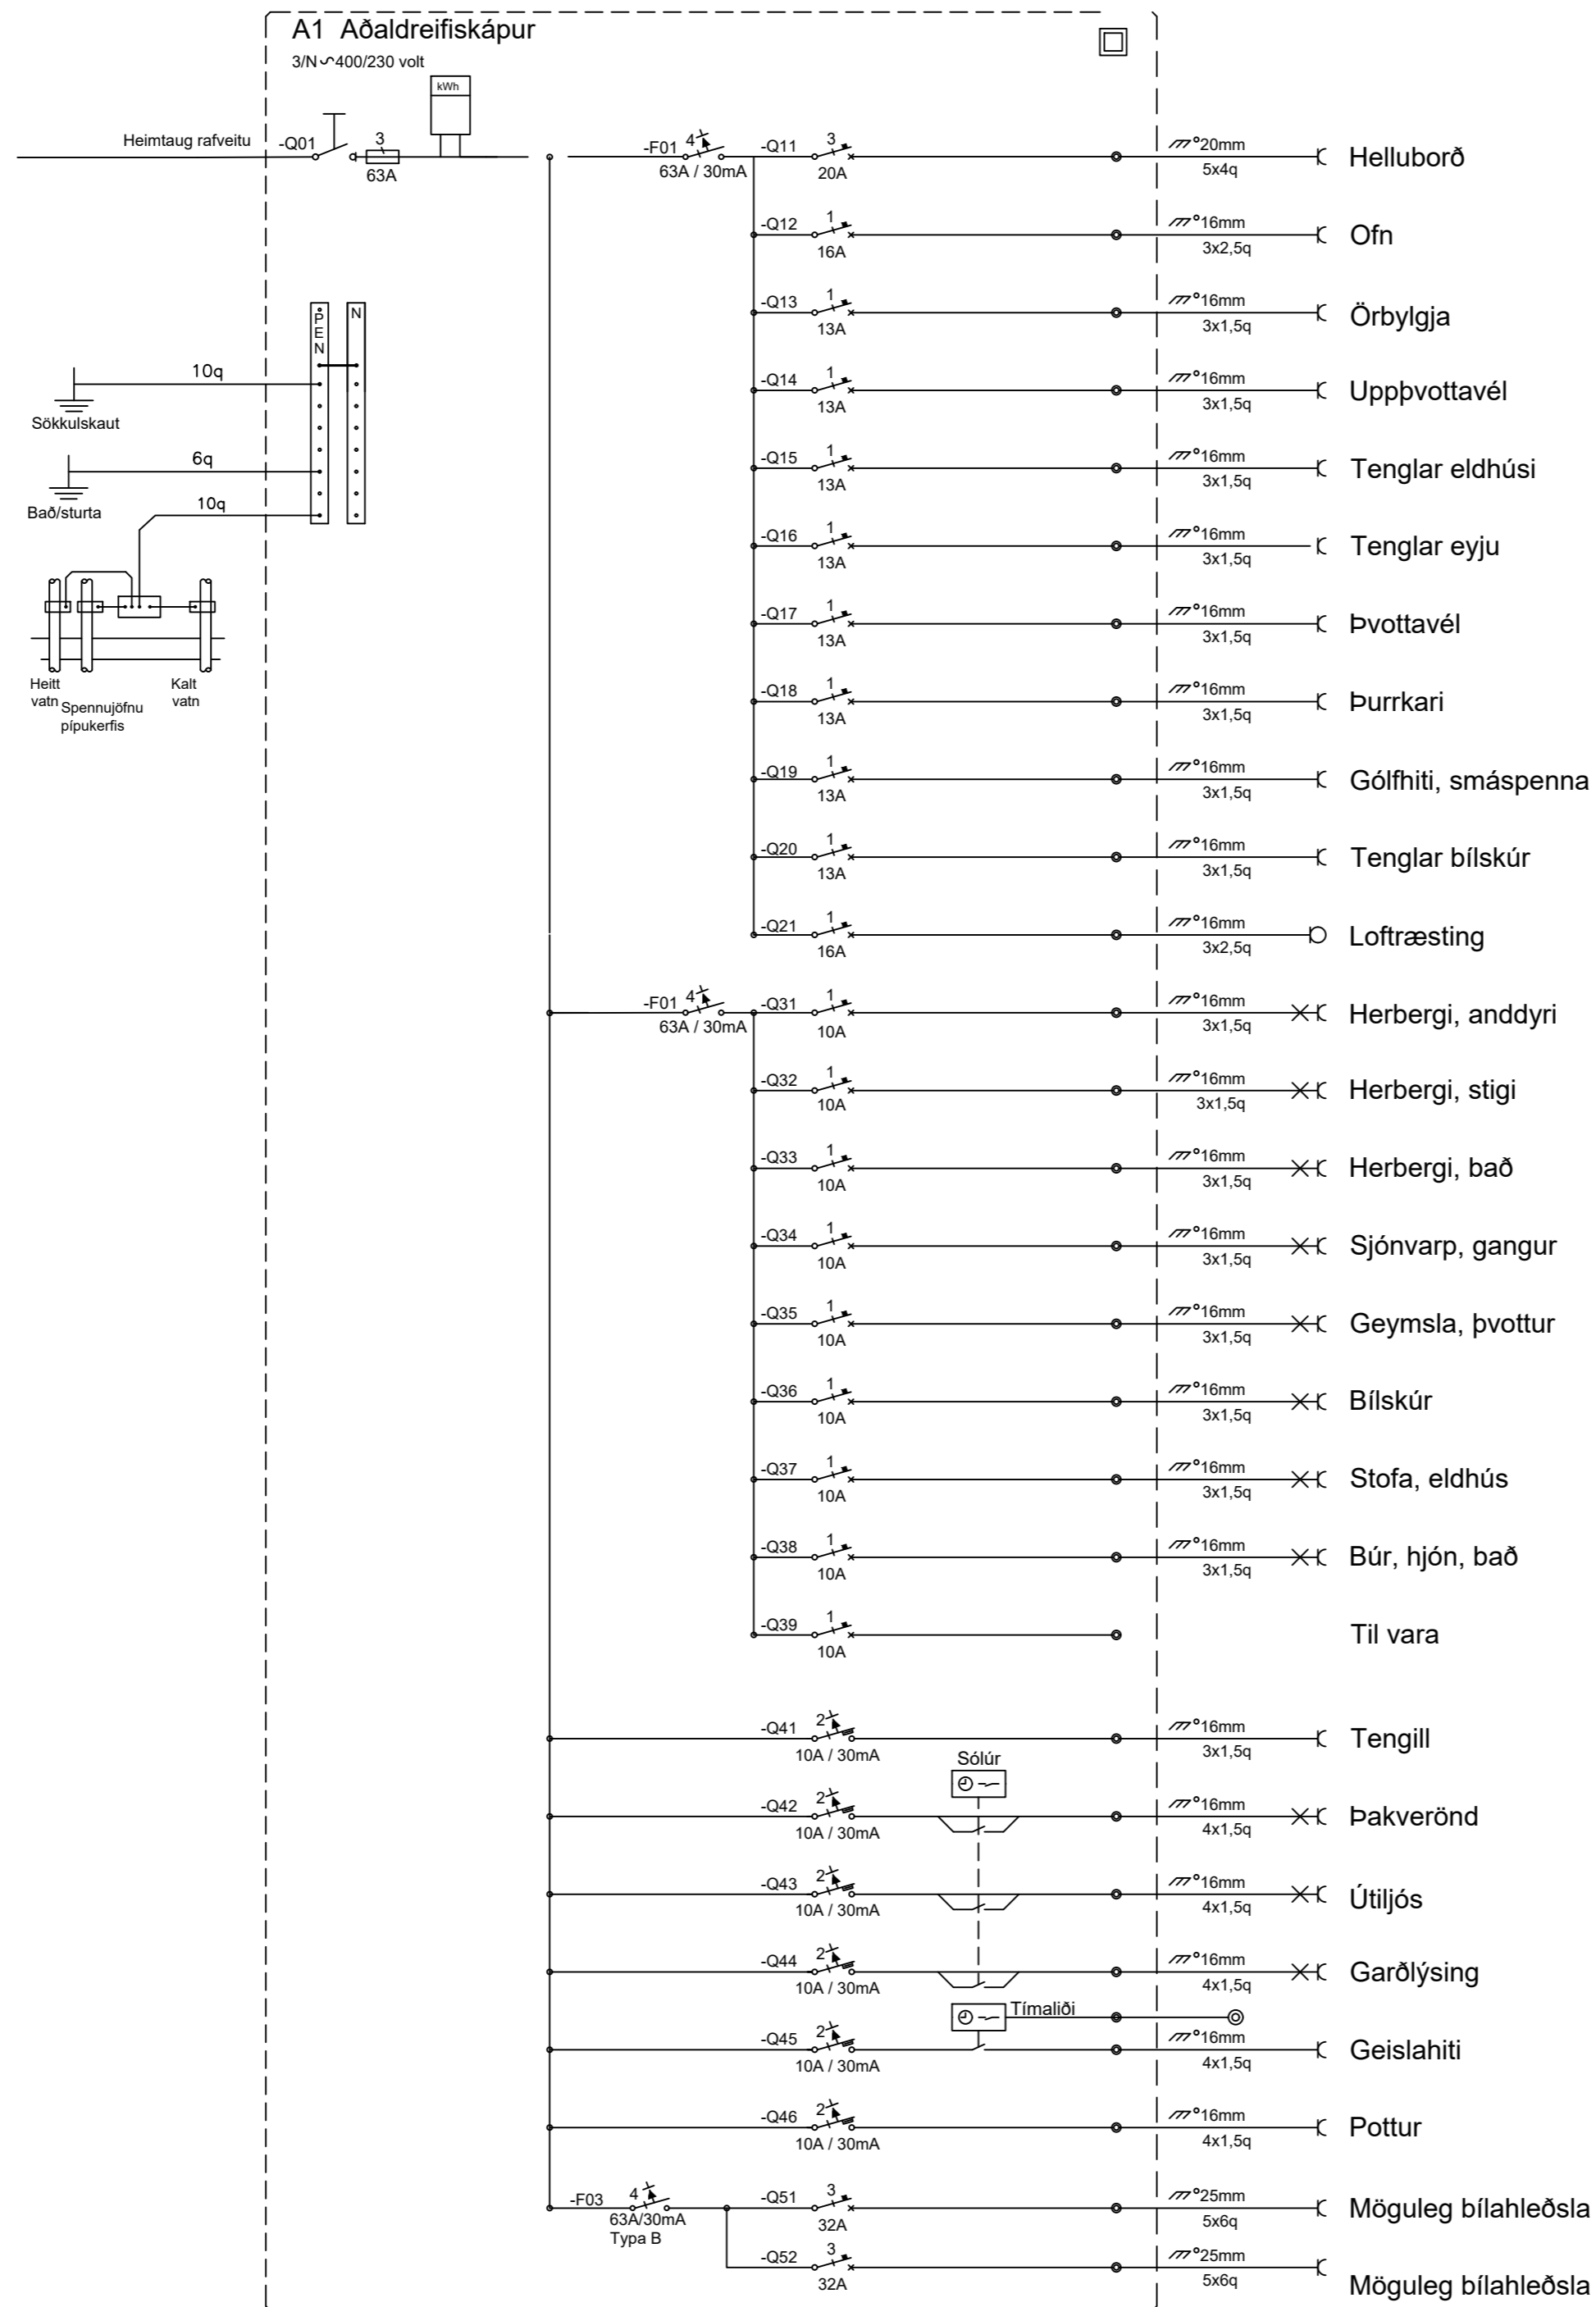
A1 Aðaldreifiskápur
3/N∽400/230 volt
kWh
Heimtaug rafveitu
-Q01
3
63A
-F01 4
63A / 30mA
-Q11 3
20A
⫽°20mm
5x4q
Helluborð
-Q12 1
16A
⫽°16mm
3x2,5q
Ofn
-Q13 1
13A
⫽°16mm
3x1,5q
Örbylgja
-Q14 1
13A
⫽°16mm
3x1,5q
Uppþvottavél
-Q15 1
13A
⫽°16mm
3x1,5q
Tenglar eldhúsi
-Q16 1
13A
⫽°16mm
3x1,5q
Tenglar eyju
-Q17 1
13A
⫽°16mm
3x1,5q
Þvottavél
-Q18 1
13A
⫽°16mm
3x1,5q
Þurrkari
-Q19 1
13A
⫽°16mm
3x1,5q
Gólfhiti, smáspenna
-Q20 1
13A
⫽°16mm
3x1,5q
Tenglar bílskúr
-Q21 1
16A
⫽°16mm
3x2,5q
Loftræsting
PEN
N
10q
Sökkulskaut
6q
Bað/sturta
10q
Heitt vatn
Spennujöfnu pípukerfis
Kalt vatn
-F01 4
63A / 30mA
-Q31 1
10A
⫽°16mm
3x1,5q
Herbergi, anddyri
-Q32 1
10A
⫽°16mm
3x1,5q
Herbergi, stigi
-Q33 1
10A
⫽°16mm
3x1,5q
Herbergi, bað
-Q34 1
10A
⫽°16mm
3x1,5q
Sjónvarp, gangur
-Q35 1
10A
⫽°16mm
3x1,5q
Geymsla, þvottur
-Q36 1
10A
⫽°16mm
3x1,5q
Bílskúr
-Q37 1
10A
⫽°16mm
3x1,5q
Stofa, eldhús
-Q38 1
10A
⫽°16mm
3x1,5q
Búr, hjón, bað
-Q39 1
10A
Til vara
-Q41 2
10A / 30mA
⫽°16mm
3x1,5q
Tengill
Sólúr
-Q42 2
10A / 30mA
⫽°16mm
4x1,5q
Þakverönd
-Q43 2
10A / 30mA
⫽°16mm
4x1,5q
Útiljós
-Q44 2
10A / 30mA
⫽°16mm
4x1,5q
Garðlýsing
Tímaliði
-Q45 2
10A / 30mA
⫽°16mm
4x1,5q
Geislahiti
-Q46 2
10A / 30mA
⫽°16mm
4x1,5q
Pottur
-F03 4
63A/30mA
Typa B
-Q51 3
32A
⫽°25mm
5x6q
Möguleg bílahleðsla
-Q52 3
32A
⫽°25mm
5x6q
Möguleg bílahleðsla